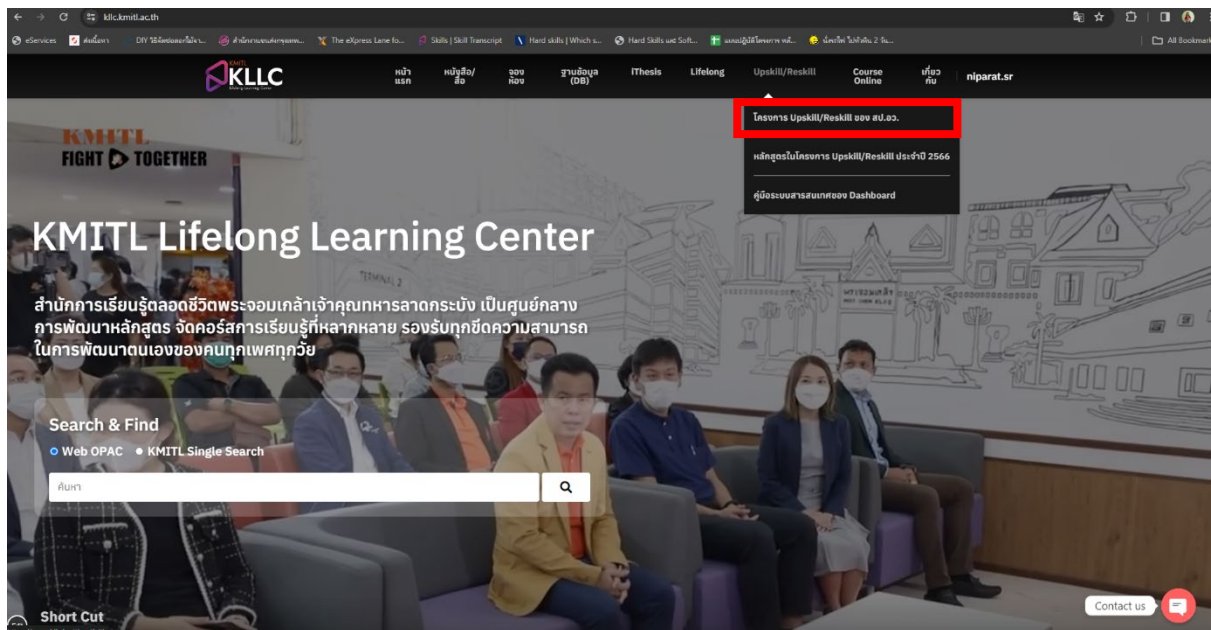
kllc.kmitl.ac.th

eServices | ส่งเนื้อหา | DIY วิธีจัดซ่อมอะไรมีหา... | สำนักงานขยายส่งเสริมทุนพพพ... | The eXpress Lane fo... | Skills | Skill Transcript | Hard skills | Which s... | Hard Skills และ Soft... | แผนปฏิบัติโครงการ หลั... | น้องโอ ไปทำฟัน 2 วัน... | All Bookmarks

KMITL KLLC

หน้าแรก | หนังสือ/สื่อ | จองห้อง | ฐานข้อมูล (DB) | iThesis | Lifelong | Upskill/Reskill | Course Online | เกี่ยวกับ | niparat.sr

โครงการ Upskill/Reskill ของ สป.อว.

หลักสูตรในโครงการ Upskill/Reskill ประจำปี 2566

คู่มือระบบสารสนเทศของ Dashboard

KMITL FIGHT TOGETHER

KMITL Lifelong Learning Center

สำนักการเรียนรู้ตลอดชีวิตพระจอมเกล้าเจ้าคุณทหารลาดกระบัง เป็นศูนย์กลางการพัฒนาหลักสูตร จัดคอร์สการเรียนรู้ที่หลากหลาย รองรับทุกขีดความสามารถในการพัฒนาตนเองของคนทุกเพศทุกวัย

TERMINAL 2

Search & Find

Web OPAC  KMITL Single Search

ค้นหา

Short Cut

Contact us